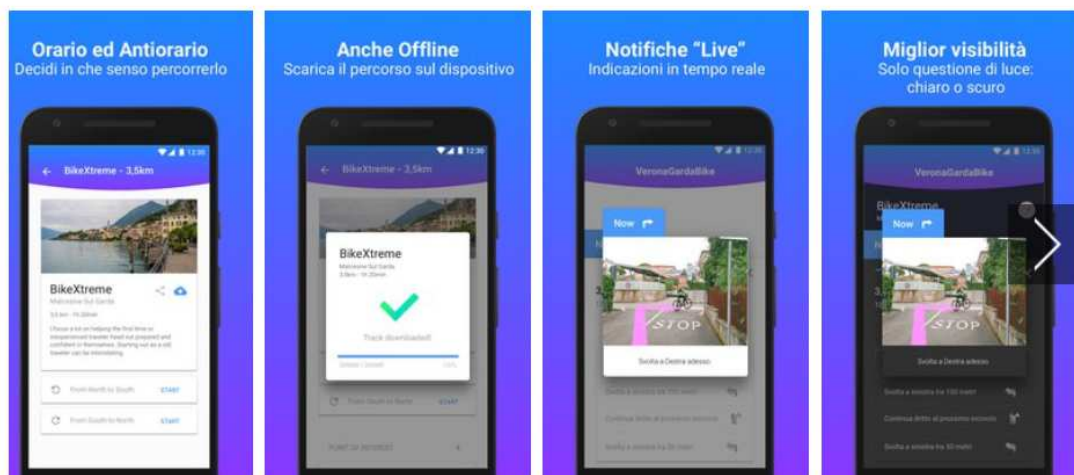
Orario ed Antiorario
Decidi in che senso percorrerlo

12:30

BikeXtreme - 3,5km

BikeXtreme
Malcesine Sul Garda
3,5 km - 1h 20min

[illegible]

From North to South START
From South to North START

Anche Offline
Scarica il percorso sul dispositivo

12:30

BikeXtreme - 3,5km

BikeXtreme
Malcesine Sul Garda
3,5km - 1h 20min

Track downloaded!

From South to North START

PUNTI DI INTERESSE

Notifiche "Live"
Indicazioni in tempo reale

12:30

VeronaGardaBike

Now

STOP

Svolta a Destra adesso

Svolta a sinistra tra 150 metri
Continua dritto al prossimo incrocio
Svolta a sinistra tra 50 metri

Miglior visibilità
Solo questione di luce:
chiaro o scuro

12:30

VeronaGardaBike

BikeXtreme

Now

STOP

Svolta a Destra adesso

Svolta a sinistra tra 150 metri
Continua dritto al prossimo incrocio
Svolta a sinistra tra 50 metri